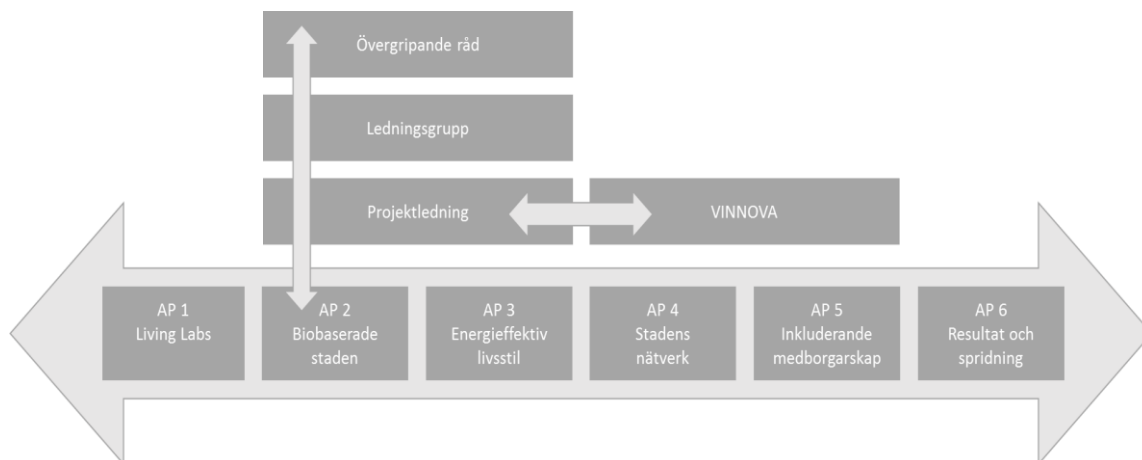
Övergripande råd

Ledningsgrupp

Projektledning

VINNOVA

AP 1
Living Labs

AP 2
Biobaserade staden

AP 3
Energieffektiv livsstil

AP 4
Stadens nätverk

AP 5
Inkluderande medborgarskap

AP 6
Resultat och spridning